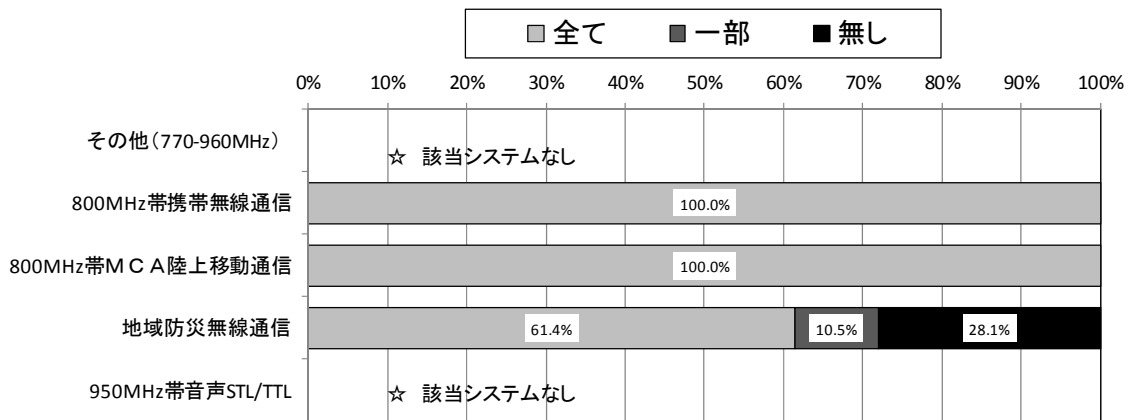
□全て ■一部 ■無し

0% 10% 20% 30% 40% 50% 60% 70% 80% 90% 100%

| | |
|---|---|
| その他（770-960MHz） | ☆ 該当システムなし |
| 800MHz帯携帯無線通信 | 100.0% |
| 800MHz帯ＭＣＡ陸上移動通信 | 100.0% |
| 地域防災無線通信 | 61.4% 10.5% 28.1% |
| 950MHz帯音声STL/TTL | ☆ 該当システムなし |